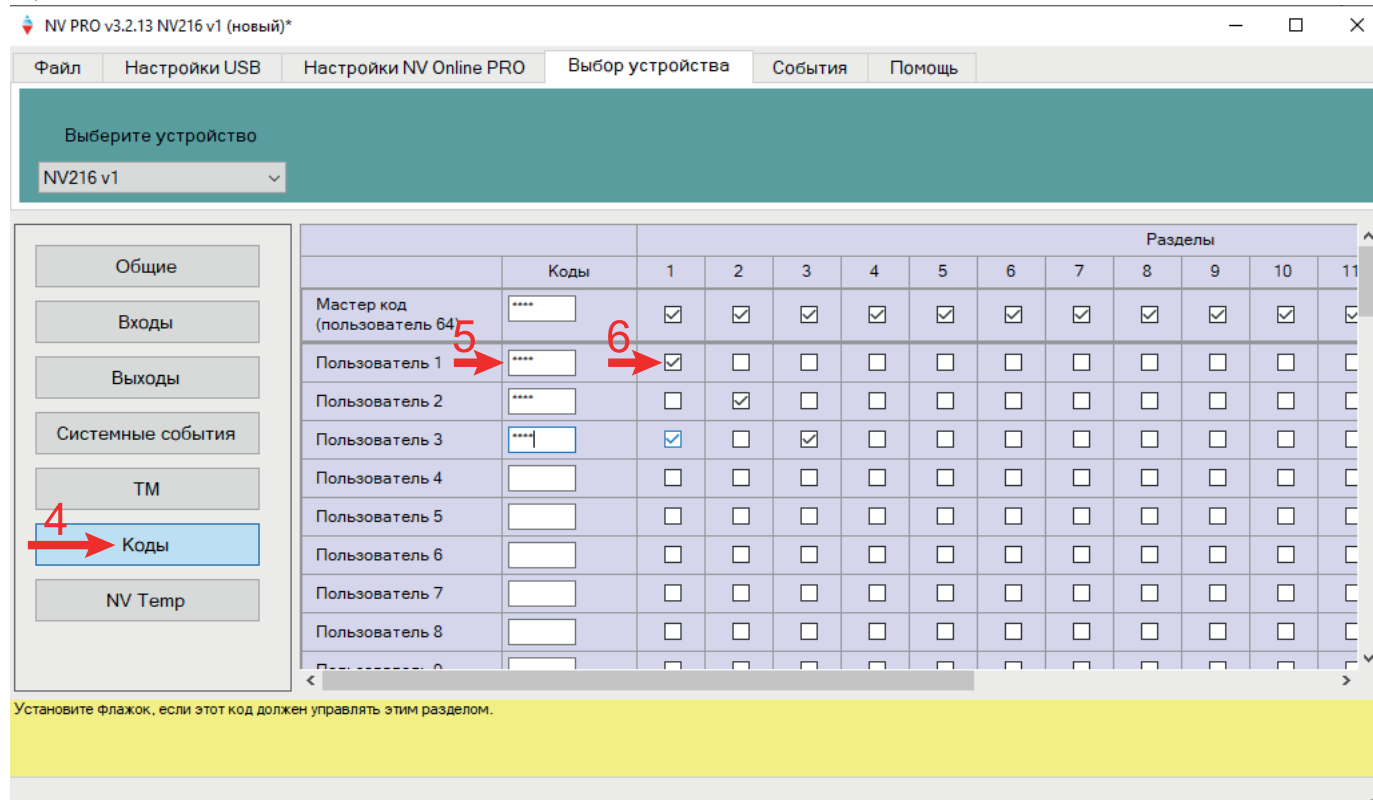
NV PRO v3.2.13 NV216 v1 (новый)*

Файл | Настройки USB | Настройки NV Online PRO | Выбор устройства | События | Помощь

Выберите устройство

NV216 v1

Общие
Входы
Выходы
Системные события
TM
4
Коды
NV Temp

| | Коды | Разделы | | | | | | | | | | |
|---|---|---|---|---|---|---|---|---|---|---|---|---|
| | | 1 | 2 | 3 | 4 | 5 | 6 | 7 | 8 | 9 | 10 | 11 |
| Мастер код (пользователь 64) | **** | ☑ | ☑ | ☑ | ☑ | ☑ | ☑ | ☑ | ☑ | ☑ | ☑ | ☑ |
| Пользователь 1 | **** | ☑ | ☐ | ☐ | ☐ | ☐ | ☐ | ☐ | ☐ | ☐ | ☐ | ☐ |
| Пользователь 2 | **** | ☐ | ☑ | ☐ | ☐ | ☐ | ☐ | ☐ | ☐ | ☐ | ☐ | ☐ |
| Пользователь 3 | **** | ☑ | ☐ | ☑ | ☐ | ☐ | ☐ | ☐ | ☐ | ☐ | ☐ | ☐ |
| Пользователь 4 | | ☐ | ☐ | ☐ | ☐ | ☐ | ☐ | ☐ | ☐ | ☐ | ☐ | ☐ |
| Пользователь 5 | | ☐ | ☐ | ☐ | ☐ | ☐ | ☐ | ☐ | ☐ | ☐ | ☐ | ☐ |
| Пользователь 6 | | ☐ | ☐ | ☐ | ☐ | ☐ | ☐ | ☐ | ☐ | ☐ | ☐ | ☐ |
| Пользователь 7 | | ☐ | ☐ | ☐ | ☐ | ☐ | ☐ | ☐ | ☐ | ☐ | ☐ | ☐ |
| Пользователь 8 | | ☐ | ☐ | ☐ | ☐ | ☐ | ☐ | ☐ | ☐ | ☐ | ☐ | ☐ |

5
6

Установите флажок, если этот код должен управлять этим разделом.